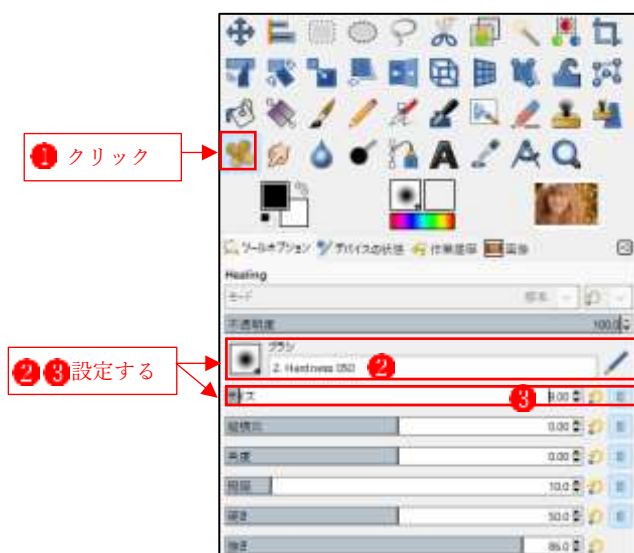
❶ クリック

ツールオプション デバイスの状態 作業履歴 画像

Healing

モード 標準

不透明度 100.0

ブラシ
2. Hardness 050 ❷

❷❸設定する

サイズ ❸ 9.00

縦横比 0.00

角度 0.00

間隔 10.0

硬さ 50.0

強さ 86.0